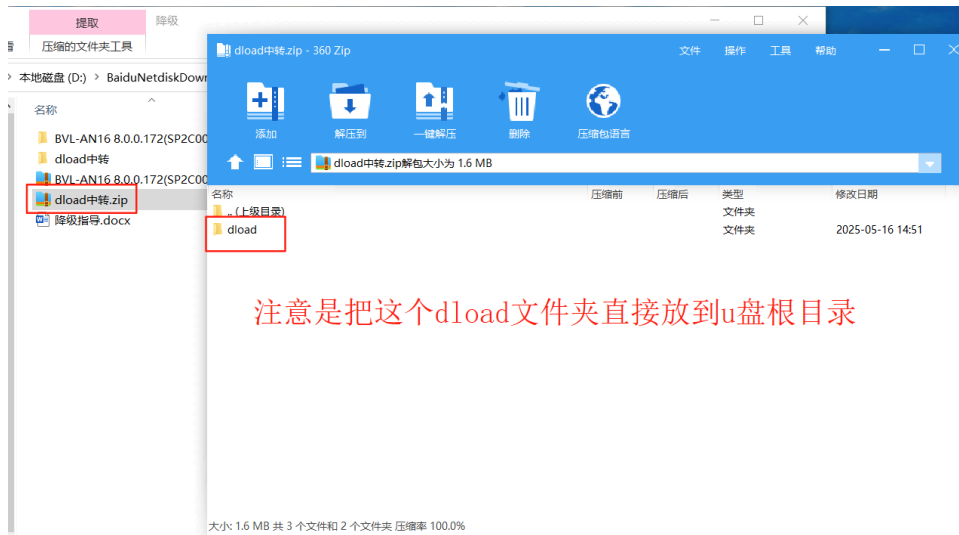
提取
降级
压缩的文件夹工具
本地磁盘 (D:) > BaiduNetdiskDown
名称
BVL-AN16 8.0.0.172(SP2C00
dload中转
BVL-AN16 8.0.0.172(SP2C00
dload中转.zip
降级指导.docx

dload中转.zip - 360 Zip
文件 操作 工具 帮助
添加 解压到 一键解压 删除 压缩包语言
dload中转.zip解包大小为 1.6 MB

| 名称 | 压缩前 | 压缩后 | 类型 | 修改日期 |
|---|---|---|---|---|
| ..(上级目录) | | | 文件夹 | |
| dload | | | 文件夹 | 2025-05-16 14:51 |

注意是把这个dload文件夹直接放到u盘根目录

大小: 1.6 MB 共 3 个文件和 2 个文件夹 压缩率 100.0%